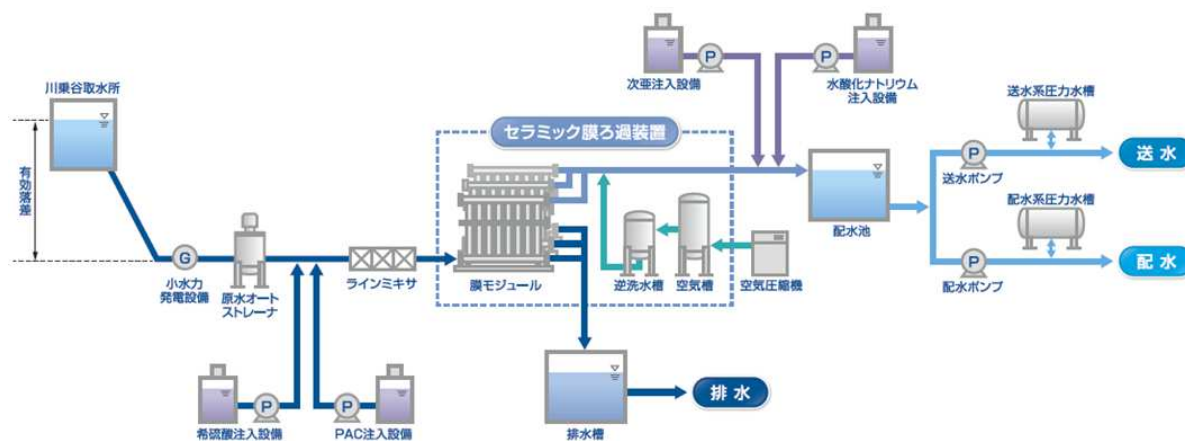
川乗谷取水所

有効落差

G

小水力発電設備

原水オートストレーナ

ラインミキサ

P

希硫酸注入設備

P

PAC注入設備

セラミック膜ろ過装置

膜モジュール

逆洗水槽

空気槽

空気圧縮機

排水槽

排 水

P

次亜注入設備

P

水酸化ナトリウム注入設備

配水池

送水系圧力水槽

P

送水ポンプ

送 水

配水系圧力水槽

P

配水ポンプ

配 水